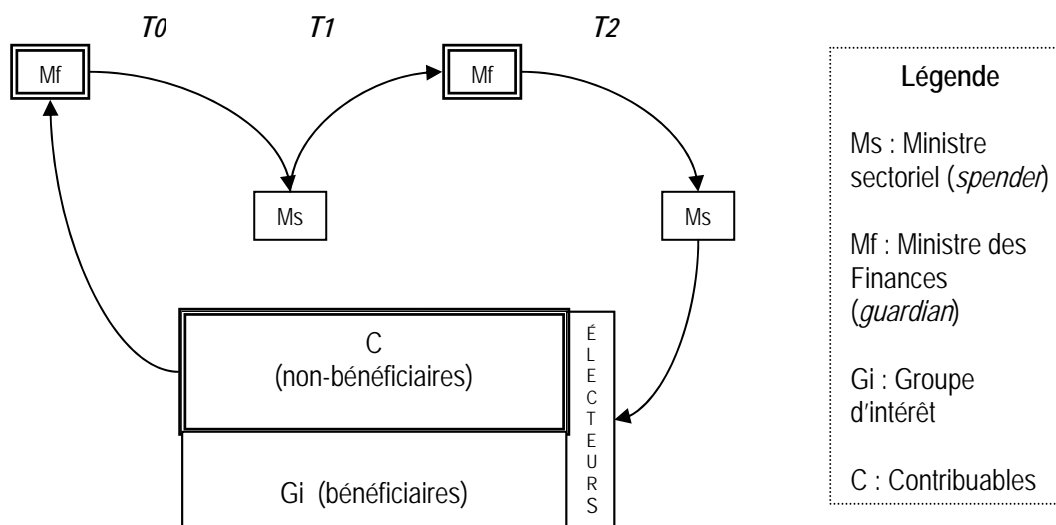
T0 T1 T2

Mf

Mf

Ms

Ms

C
(non-bénéficiaires)

Gi (bénéficiaires)

ÉLECTEURS

Légende

Ms : Ministre sectoriel (*spender*)

Mf : Ministre des Finances (*guardian*)

Gi : Groupe d'intérêt

C : Contribuables